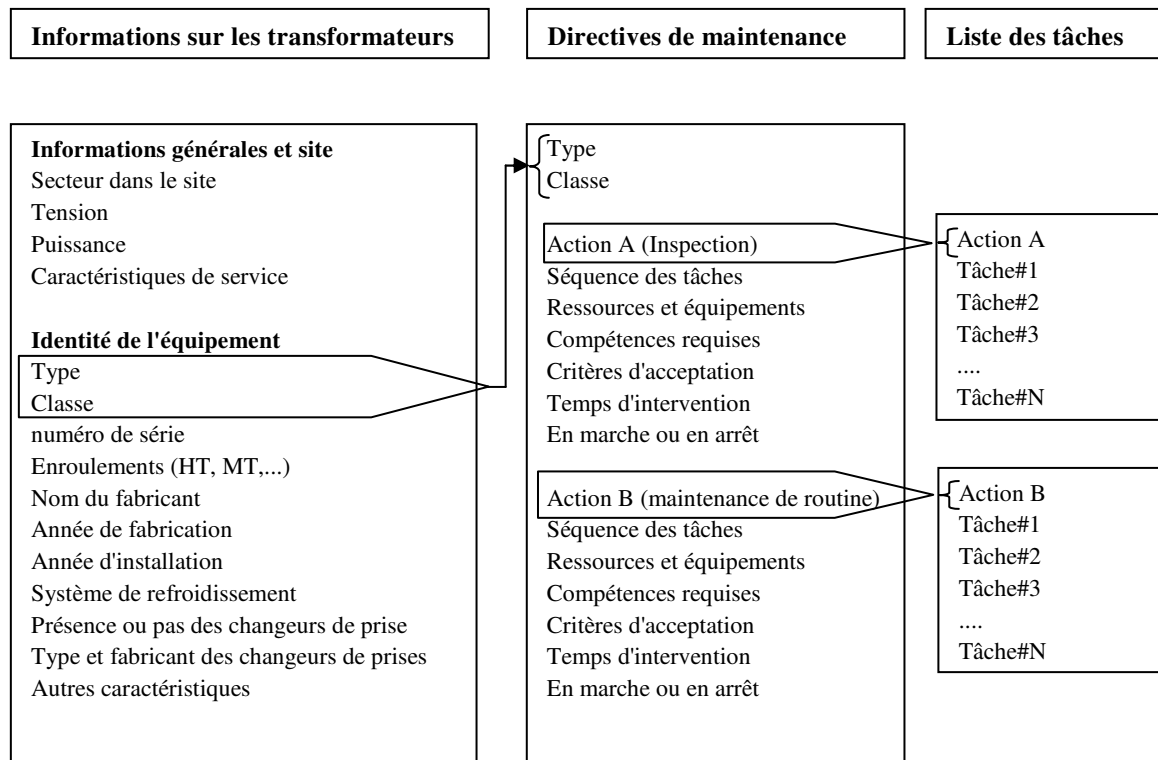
Informations sur les transformateurs

Directives de maintenance

Liste des tâches

Informations générales et site
Secteur dans le site
Tension
Puissance
Caractéristiques de service

Identité de l'équipement
Type
Classe
numéro de série
Enroulements (HT, MT,...)
Nom du fabricant
Année de fabrication
Année d'installation
Système de refroidissement
Présence ou pas des changeurs de prise
Type et fabricant des changeurs de prises
Autres caractéristiques

Type
Classe

Action A (Inspection)
Séquence des tâches
Ressources et équipements
Compétences requises
Critères d'acceptation
Temps d'intervention
En marche ou en arrêt

Action B (maintenance de routine)
Séquence des tâches
Ressources et équipements
Compétences requises
Critères d'acceptation
Temps d'intervention
En marche ou en arrêt

Action A
Tâche#1
Tâche#2
Tâche#3
....
Tâche#N

Action B
Tâche#1
Tâche#2
Tâche#3
....
Tâche#N